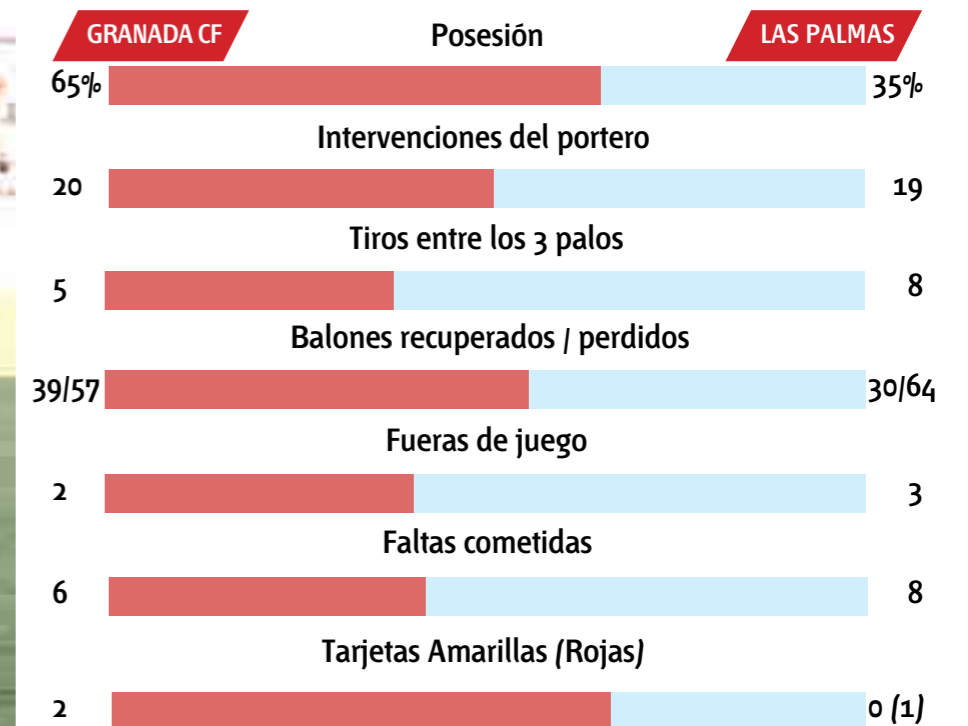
GRANADA CF
Posesión
LAS PALMAS
65%
35%
Intervenciones del portero
20
19
Tiros entre los 3 palos
5
8
Balones recuperados / perdidos
39/57
30/64
Fueras de juego
2
3
Faltas cometidas
6
8
Tarjetas Amarillas (Rojas)
2
0 (1)